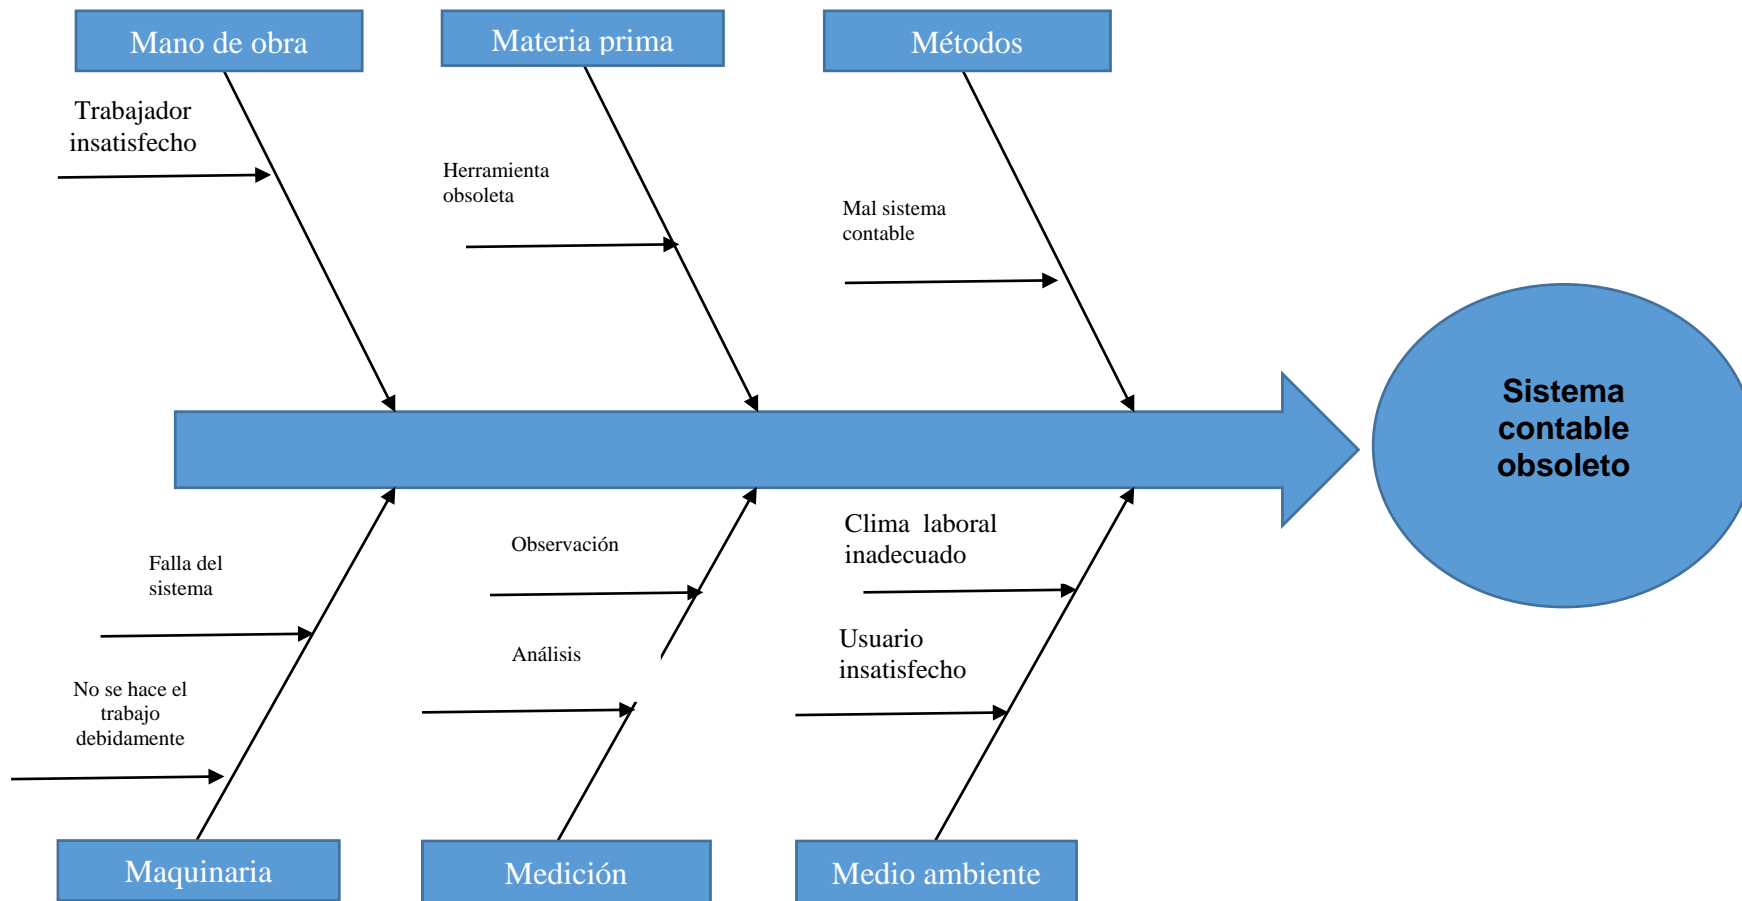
Mano de obra

Materia prima

Métodos

Trabajador insatisfecho

Herramienta obsoleta

Mal sistema contable

Sistema contable obsoleto

Falla del sistema

Observación

Clima laboral inadecuado

Análisis

Usuario insatisfecho

No se hace el trabajo debidamente

Maquinaria

Medición

Medio ambiente